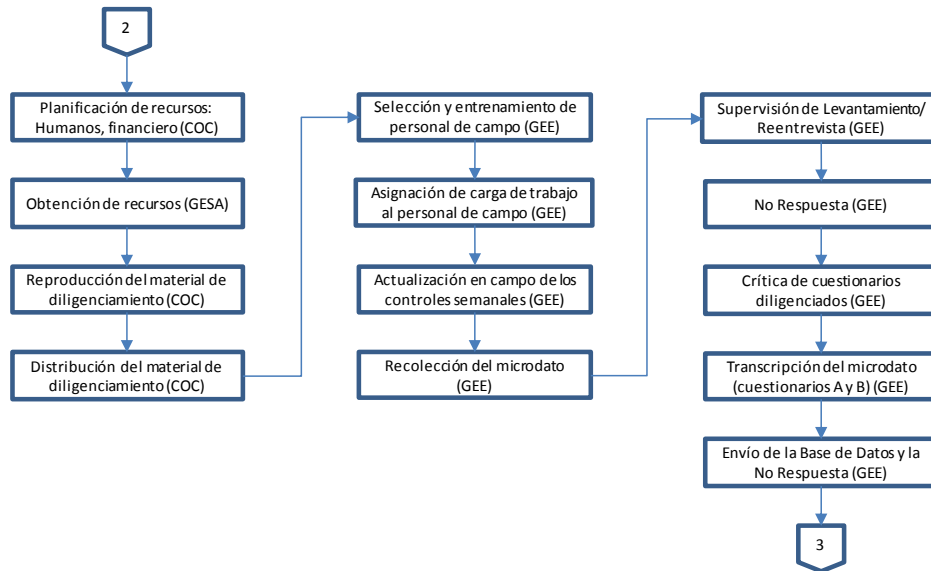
2

Planificación de recursos: Humanos, financiero (COC)

Obtención de recursos (GESA)

Reproducción del material de diligenciamiento (COC)

Distribución del material de diligenciamiento (COC)

Selección y entrenamiento de personal de campo (GEE)

Asignación de carga de trabajo al personal de campo (GEE)

Actualización en campo de los controles semanales (GEE)

Recolección del microdato (GEE)

Supervisión de Levantamiento/ Reentrevista (GEE)

No Respuesta (GEE)

Crítica de cuestionarios diligenciados (GEE)

Transcripción del microdato (cuestionarios A y B) (GEE)

Envío de la Base de Datos y la No Respuesta (GEE)

3